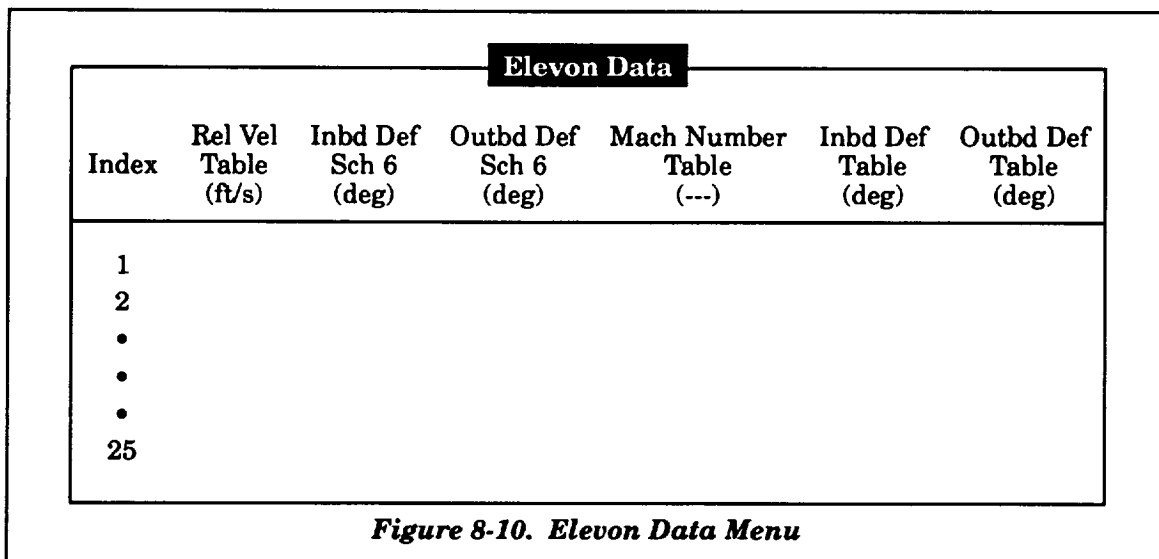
Elevon Data

| Index | Rel Vel Table (ft/s) | Inbd Def Sch 6 (deg) | Outbd Def Sch 6 (deg) | Mach Number Table (---) | Inbd Def Table (deg) | Outbd Def Table (deg) |
|---|---|---|---|---|---|---|
| 1 | | | | | | |
| 2 | | | | | | |
| • | | | | | | |
| • | | | | | | |
| • | | | | | | |
| 25 | | | | | | |

Figure 8-10. Elevon Data Menu